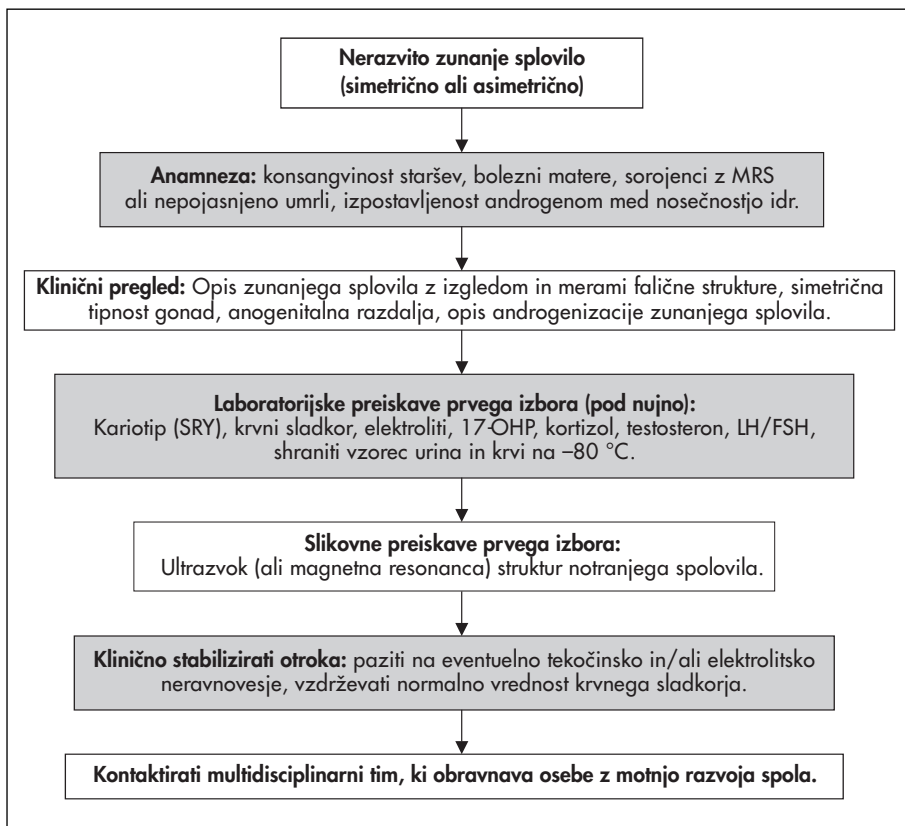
Nerazvito zunanje splovilo (simetrično ali asimetrično)

Anamneza: konsangvinost staršev, bolezni matere, sorojenci z MRS ali nepojasnjeno umrli, izpostavljenost androgenom med nosečnostjo idr.

Klinični pregled: Opis zunanjega splovila z izgledom in merami falične strukture, simetrična tipnost gonad, anogenitalna razdalja, opis androgenizacije zunanjega splovila.

Laboratorijske preiskave prvega izbora (pod nujno): Kariotip (SRY), krvni sladkor, elektroliti, 17-OHP, kortizol, testosteron, LH/FSH, shraniti vzorec urina in krvi na –80 °C.

Slikovne preiskave prvega izbora: Ultrazvok (ali magnetna resonanca) struktur notranjega spolovila.

Klinično stabilizirati otroka: paziti na eventuelno tekočinsko in/ali elektrolitsko neravnovesje, vzdrževati normalno vrednost krvnega sladkorja.

Kontaktirati multidisciplinarni tim, ki obravnava osebe z motnjo razvoja spola.